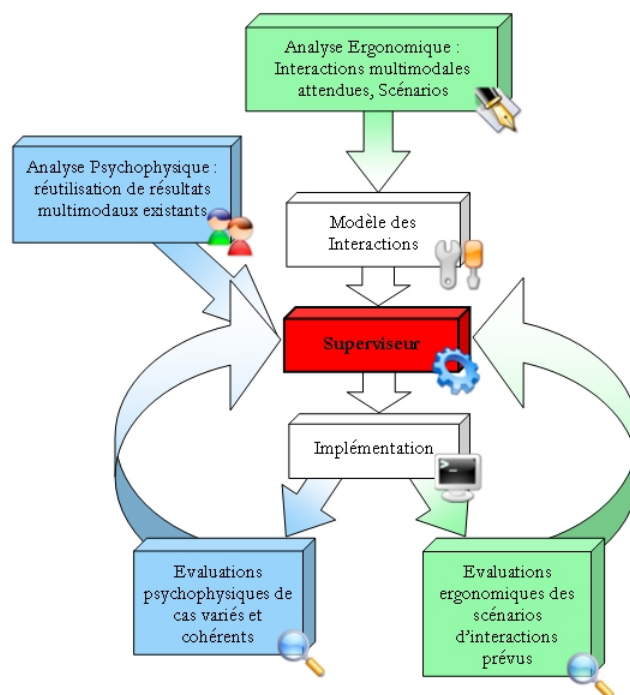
Analyse Ergonomique : Interactions multimodales attendues, Scénarios

Analyse Psychophysique : réutilisation de résultats multimodaux existants

Modèle des Interactions

Superviseur

Implémentation

Evaluations psychophysiques de cas variés et cohérents

Evaluations ergonomiques des scénarios d'interactions prévus